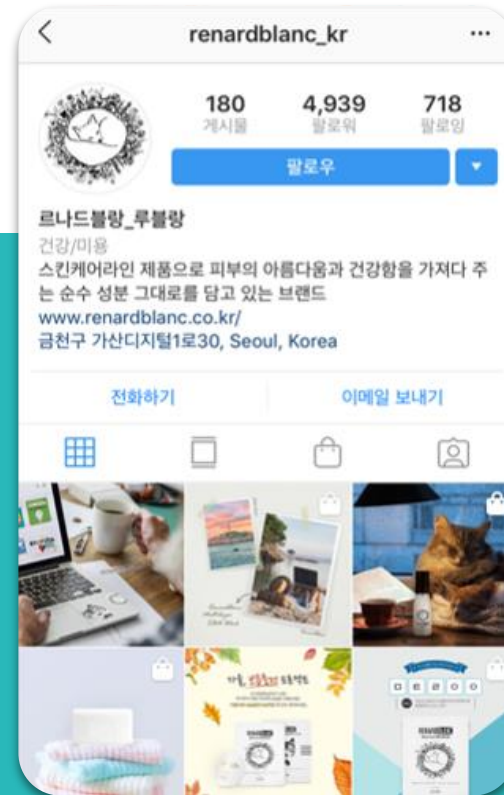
renardblanc_kr

180
게시물

4,939
팔로워

718
팔로잉

팔로우

르나드블랑_루블랑
건강/미용
스킨케어라인 제품으로 피부의 아름다움과 건강함을 가져다 주는 순수 성분 그대로를 담고 있는 브랜드
www.renardblanc.co.kr/
금천구 가산디지털1로30, Seoul, Korea

전화하기
이메일 보내기